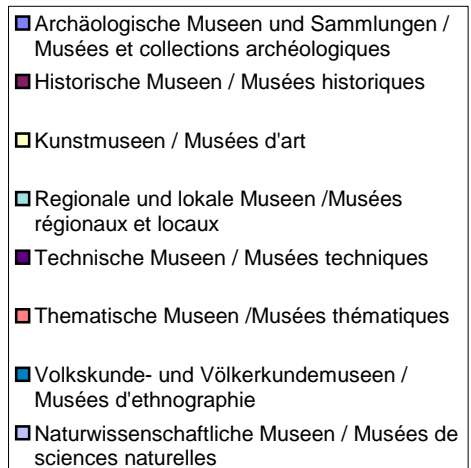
Archäologische Museen und Sammlungen / Musées et collections archéologiques

Historische Museen / Musées historiques

Kunstmuseen / Musées d'art

Regionale und lokale Museen /Musées régionaux et locaux

Technische Museen / Musées techniques

Thematische Museen /Musées thématiques

Volkskunde- und Völkerkundemuseen / Musées d'ethnographie

Naturwissenschaftliche Museen / Musées de sciences naturelles